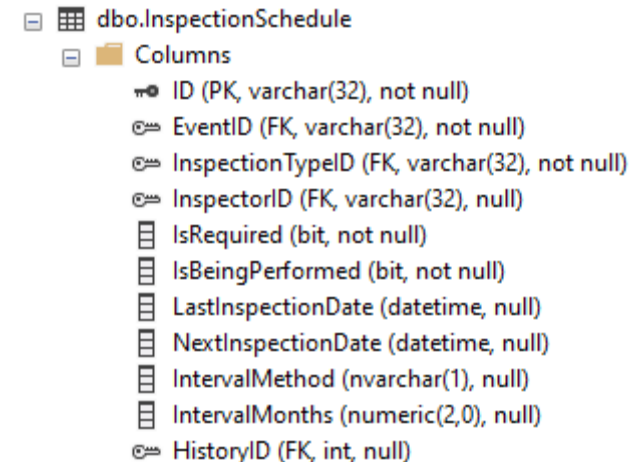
dbo.InspectionSchedule
Columns
ID (PK, varchar(32), not null)
EventID (FK, varchar(32), not null)
InspectionTypeID (FK, varchar(32), not null)
InspectorID (FK, varchar(32), null)
IsRequired (bit, not null)
IsBeingPerformed (bit, not null)
LastInspectionDate (datetime, null)
NextInspectionDate (datetime, null)
IntervalMethod (nvarchar(1), null)
IntervalMonths (numeric(2,0), null)
HistoryID (FK, int, null)